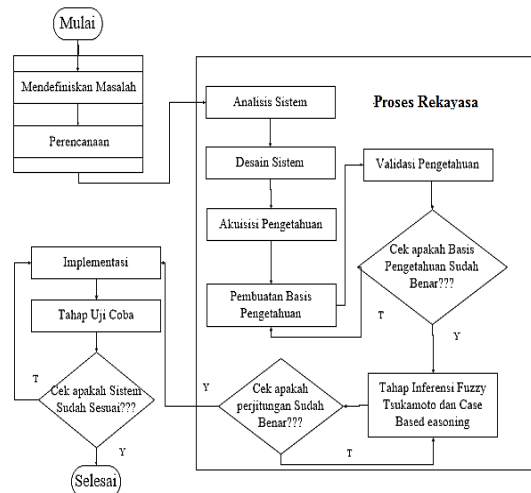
Mulai

Mendefiniskan Masalah

Perencanaan

Proses Rekayasa

Analisis Sistem

Desain Sistem

Validasi Pengetahuan

Akuisisi Pengetahuan

Cek apakah Basis Pengetahuan Sudah Benar???

Pembuatan Basis Pengetahuan

T

Y

Implementasi

Tahap Uji Coba

T

Cek apakah Sistem Sudah Sesuai???

Y

Selesai

Y

Cek apakah perjitungan Sudah Benar???

Tahap Inferensi Fuzzy Tsukamoto dan Case Based easoning

T